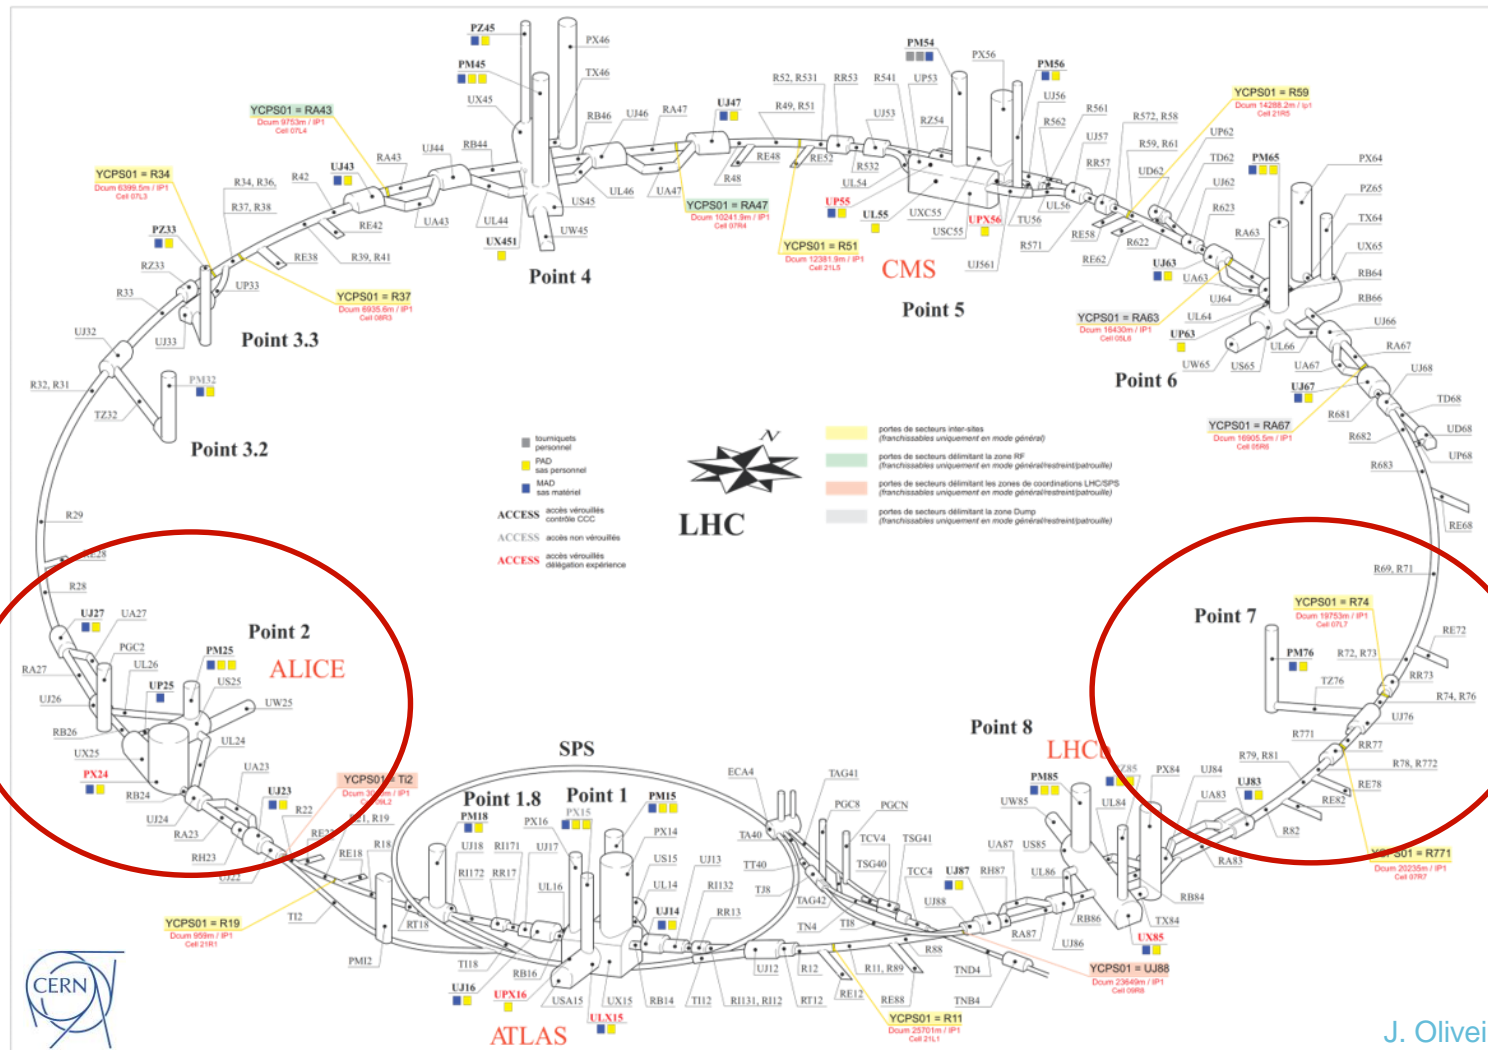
PZ45
PX46
PM45
TX46
UX45
YCPS01 = RA43
Dcum 9753m / IP1
Cell 07L4
RB46
UJ46
RA47
UJ47
R52, R531
RR53
R541
UP53
PM54
PX56
PM56
UJ56
YCPS01 = R59
Dcum 14288.2m / Ip1
Cell 21R5
R49, R51
UJ53
RZ54
R561
R562
R572, R58
UP62
YCPS01 = R34
Dcum 6399.5m / IP1
Cell 07L3
RA43
UJ44
RB44
RE48
RE52
R532
UJ57
R59, R61
TD62
PM65
PX64
UJ43
R34, R36,
R42
US45
UL46
UA47
R48
UL54
RR57
UD62
PZ65
R37, R38
RE42
UA43
UL44
UW45
YCPS01 = RA47
Dcum 10241.9m / IP1
Cell 07R4
UP55
UL55
UXC55
UPX56
UL56
UJ62
TX64
PZ33
UX451
YCPS01 = R51
Dcum 12381.9m / IP1
Cell 21L5
USC55
TU56
RE58
R623
RZ33
RE38
R39, R41
R622
RA63
UX65
UP33
Point 4
CMS
UJ561
R571
RE62
UJ63
RB64
R33
YCPS01 = R37
Dcum 6935.6m / IP1
Cell 08R3
UA63
RB66
Point 5
UJ64
UJ32
UJ33
Point 3.3
YCPS01 = RA63
Dcum 16430m / IP1
Cell 05L6
UL64
UJ66
UP63
UL66
RA67
R32, R31
PM32
UW65
US65
UA67
Point 6
UJ68
TZ32
UJ67
TD68
R681
YCPS01 = RA67
Dcum 16905.5m / IP1
Cell 05R6
UD68
Point 3.2
tourniquets personnel
PAD sas personnel
MAD sas matériel
portes de secteurs inter-sites (franchissables uniquement en mode général)
portes de secteurs délimitant la zone RF (franchissables uniquement en mode général/restreint/patrouille)
portes de secteurs délimitant les zones de coordinations LHC/SPS (franchissables uniquement en mode général/restreint/patrouille)
portes de secteurs délimitant la zone Dump (franchissables uniquement en mode général/restreint/patrouille)
R682
UP68
R683
R29
ACCESS accès vérouillés contrôle CCC
ACCESS accès non vérouillés
ACCESS accès vérouillés délégation expérience
N
LHC
RE68
R28
R69, R71
UJ27
UA27
Point 2
Point 7
YCPS01 = R74
Dcum 19753m / IP1
Cell 07L7
RE72
PGC2
PM25
UL26
ALICE
PM76
R72, R73
RA27
RR73
UP25
US25
TZ76
UJ26
R74, R76
UW25
UJ76
RB26
UL24
R771
UX25
Point 8
RR77
SPS
LHCb
R79, R81
R78, R772
UA23
PX24
RB24
UJ23
YCPS01 = TI2
PX84
UJ84
UJ83
ECA4
TAG41
PM85
RE78
Dcum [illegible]
R22
Point 1.8
Point 1
PM15
UA83
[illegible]
UJ24
RE2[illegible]
R21, R19
PX15
PGC8
PGCN
UW85
UL84
RE82
RA23
PM18
PX16
R82
R18
PX14
TA40
TCV4
TSG41
UA87
US85
YCPS01 = R771
Dcum 20235m / IP1
Cell 07R7
RH23
RE18
UJ18
RI171
UJ17
US15
UJ13
TT40
TSG40
RA83
UJ22
RI172
RR17
UL16
UL14
RI132
UJ87
RH87
UL86
TJ8
TCC4
UJ14
RB84
YCPS01 = R19
Dcum 959m / IP1
Cell 21R1
TI2
RT18
RR13
TAG42
UJ88
RB86
TX84
TN4
TI8
UX85
RA87
PMI2
TI18
RB16
UJ12
R12
R11, R89
R88
UJ86
UJ16
UPX16
USA15
UX15
RB14
TI12
RI131, RI12
RT12
RE12
RE88
TND4
YCPS01 = UJ88
Dcum 23649m / IP1
Cell 09R8
ULX15
YCPS01 = R11
Dcum 25701m / IP1
Cell 21L1
TNB4
CERN
ATLAS
J. Olivei